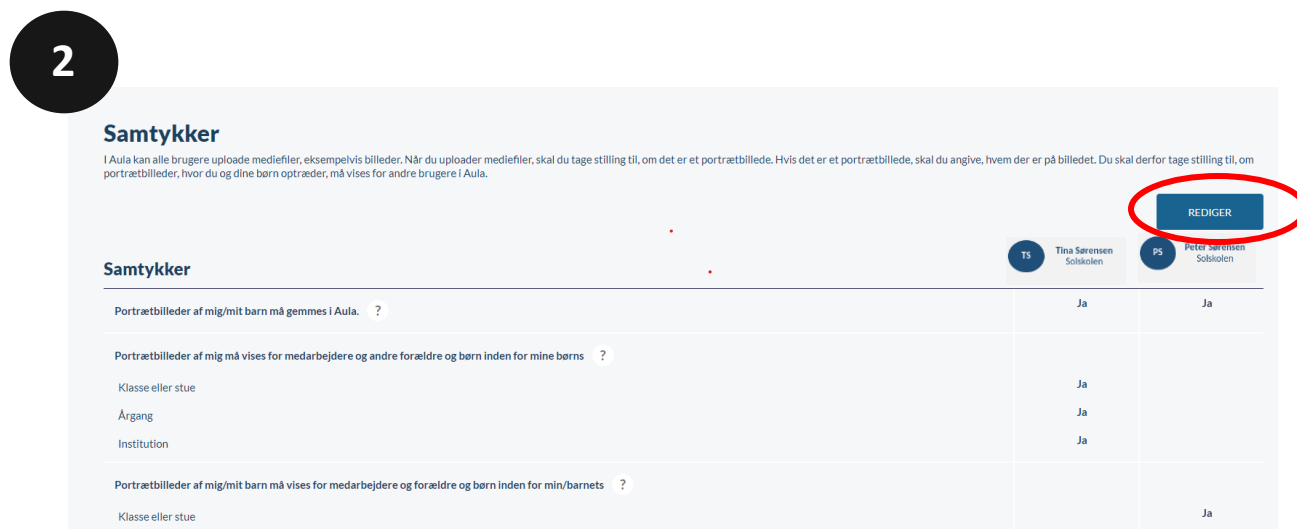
2

Samtykker

I Aula kan alle brugere uploade mediefiler, eksempelvis billeder. Når du uploader mediefiler, skal du tage stilling til, om det er et portrætbillede. Hvis det er et portrætbillede, skal du angive, hvem der er på billedet. Du skal derfor tage stilling til, om portrætbilleder, hvor du og dine børn optræder, må vises for andre brugere i Aula.

REDIGER

Samtykker

| | TS Tina Sørensen Solskolen | PS Peter Sørensen Solskolen |
|---|---|---|
| Portrætbilleder af mig/mit barn må gemmes i Aula. ? | Ja | Ja |
| Portrætbilleder af mig må vises for medarbejdere og andre forældre og børn inden for mine børns ? | | |
| Klasse eller stue | Ja | |
| Årgang | Ja | |
| Institution | Ja | |
| Portrætbilleder af mig/mit barn må vises for medarbejdere og forældre og børn inden for min/barnets ? | | |
| Klasse eller stue | | Ja |